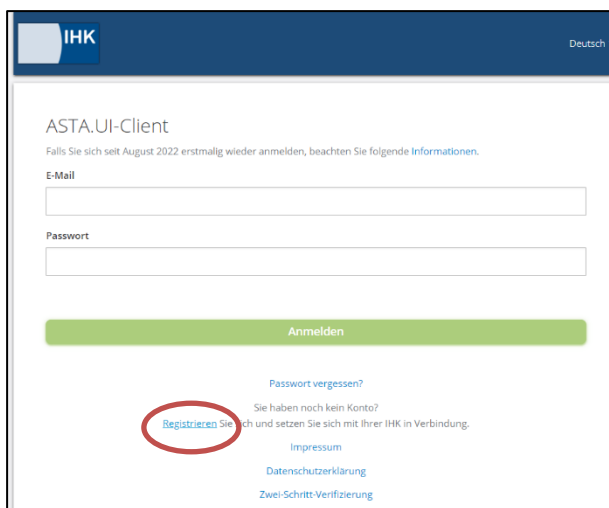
IHK

Deutsch

ASTA.UI-Client

Falls Sie sich seit August 2022 erstmalig wieder anmelden, beachten Sie folgende Informationen.

E-Mail

Passwort

Anmelden

Passwort vergessen?

Sie haben noch kein Konto?

Registrieren Sie sich und setzen Sie sich mit Ihrer IHK in Verbindung.

Impressum

Datenschutzerklärung

Zwei-Schritt-Verifizierung